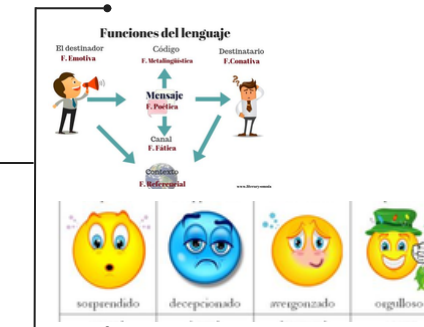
Funciones del lenguaje

El destinador
F. Emotiva

Código
F. Metalingüística

Destinatario
F.Conativa

Mensaje
F. Poética

Canal
F. Fática

Contexto
F. Referencial

www.literaryusmedo

sorprendido

decepcionado

avergonzado

orgulloso